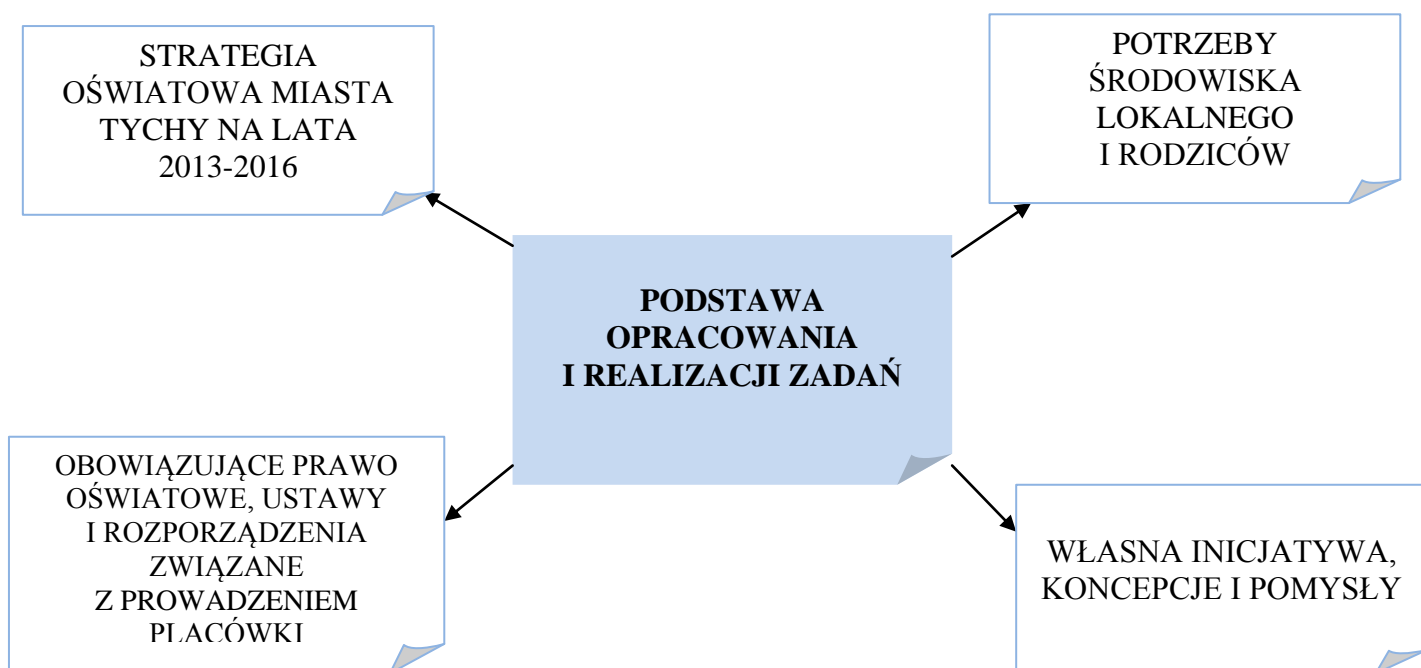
STRATEGIA OŚWIATOWA MIASTA TYCHY NA LATA 2013-2016

POTRZEBY ŚRODOWISKA LOKALNEGO I RODZICÓW

**PODSTAWA OPRACOWANIA I REALIZACJI ZADAŃ**

OBOWIĄZUJĄCE PRAWO OŚWIATOWE, USTAWY I ROZPORZĄDZENIA ZWIĄZANE Z PROWADZENIEM PLACÓWKI

WŁASNA INICJATYWA, KONCEPCJE I POMYSŁY